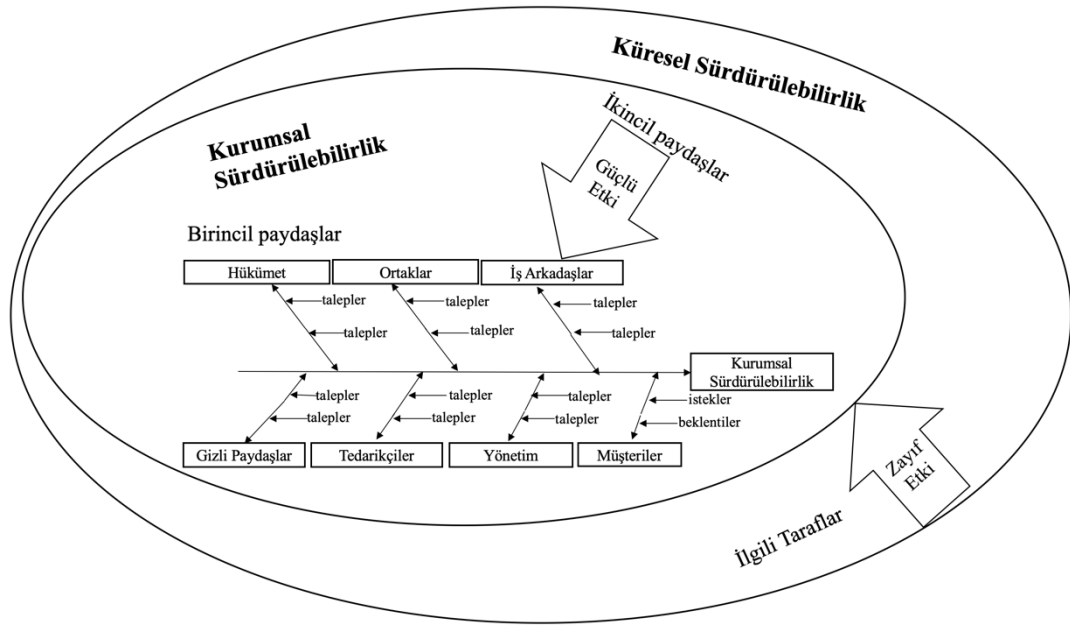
Küresel Sürdürülebilirlik

İkincil paydaşlar

Kurumsal Sürdürülebilirlik

Güçlü Etki

Birincil paydaşlar

Hükümet

Ortaklar

İş Arkadaşlar

talepler

talepler

talepler

talepler

talepler

talepler

Kurumsal Sürdürülebilirlik

talepler

talepler

talepler

talepler

talepler

talepler

istekler

beklentiler

Gizli Paydaşlar

Tedarikçiler

Yönetim

Müşteriler

Zayıf Etki

İlgili Taraflar